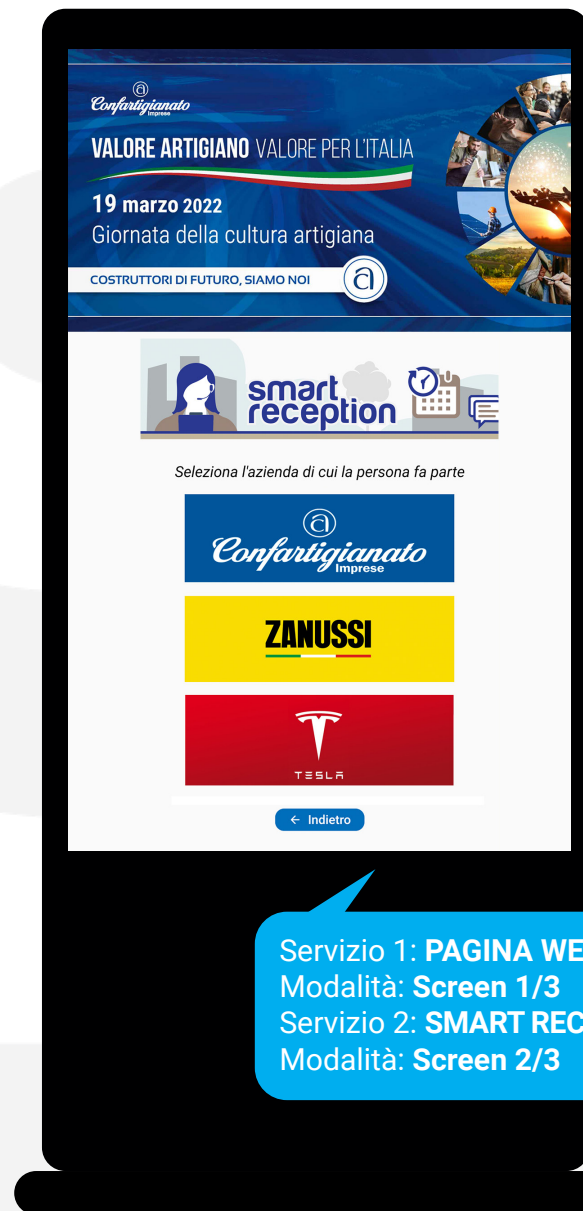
Confartigianato Imprese

VALORE ARTIGIANO VALORE PER L'ITALIA

19 marzo 2022
Giornata della cultura artigiana

COSTRUTTORI DI FUTURO, SIAMO NOI

smart reception

Seleziona l'azienda di cui la persona fa parte

Confartigianato Imprese

ZANUSSI

TESLA

← Indietro

Servizio 1: PAGINA WE
Modalità: Screen 1/3
Servizio 2: SMART REC
Modalità: Screen 2/3